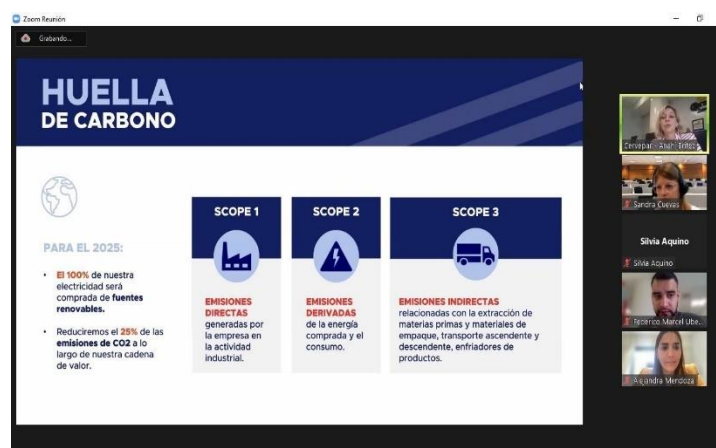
Zoom Reunión

Grabando...

HUELLA
DE CARBONO

PARA EL 2025:

• El 100% de nuestra electricidad será comprada de fuentes renovables.

• Reduciremos el 25% de las emisiones de CO2 a lo largo de nuestra cadena de valor.

SCOPE 1

EMISIONES DIRECTAS
generadas por la empresa en la actividad industrial.

SCOPE 2

EMISIONES DERIVADAS
de la energía comprada y el consumo.

SCOPE 3

EMISIONES INDIRECTAS
relacionadas con la extracción de materias primas y materiales de empaque, transporte ascendente y descendente, enfriadores de productos.

Cervepar - Anahi Britez

Sandra Cuevas

Silvia Aquino

Silvia Aquino

Federico Marcel Ube...

Alejandra Mendoza